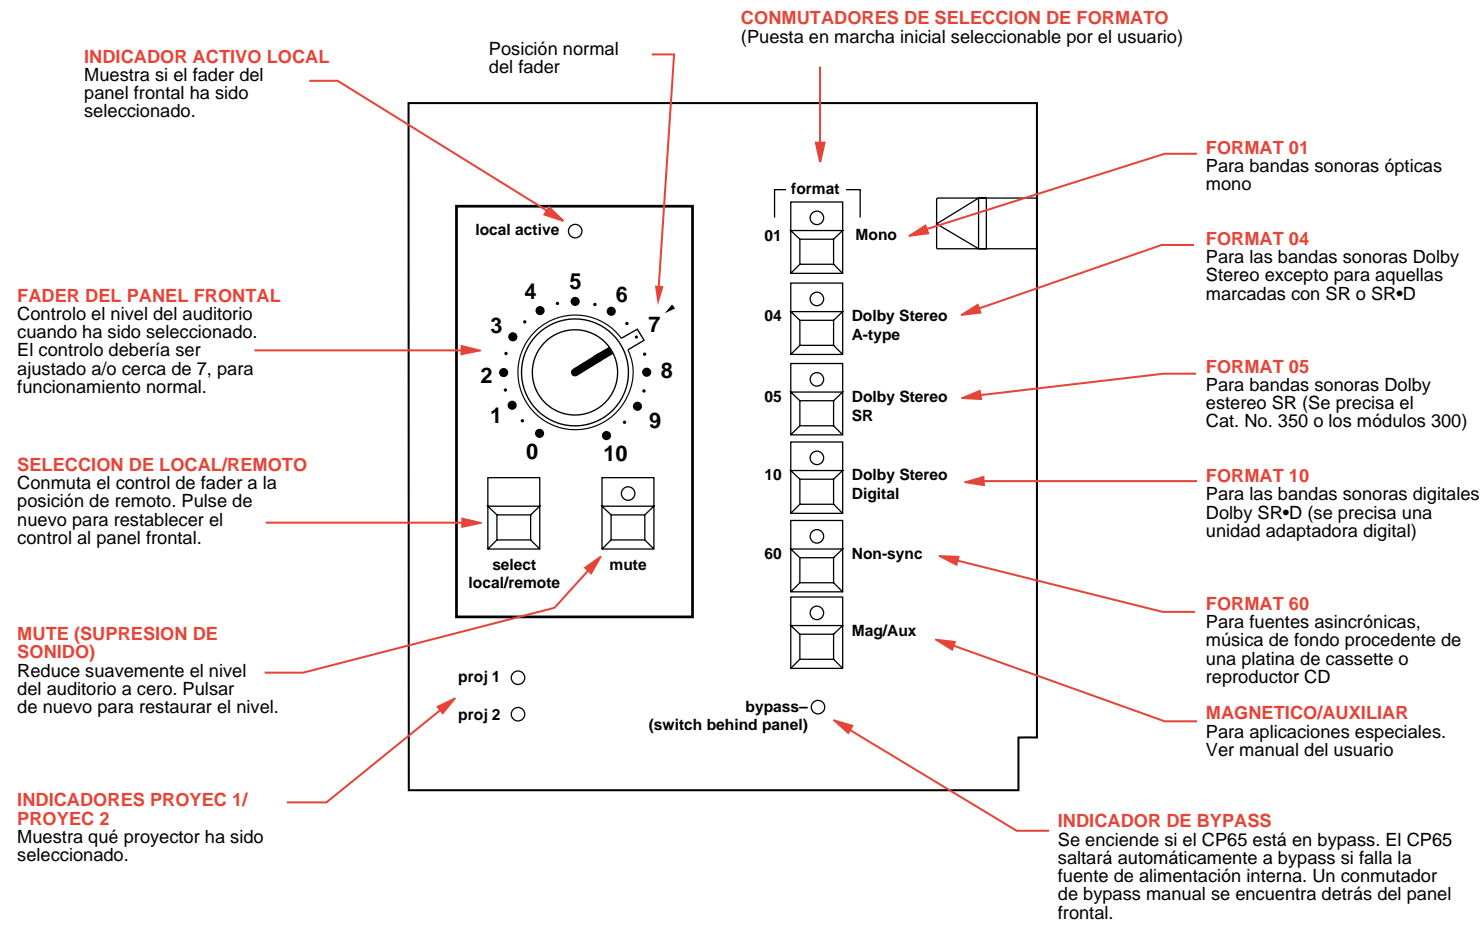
CONMUTADORES DE SELECCION DE FORMATO
(Puesta en marcha inicial seleccionable por el usuario)

INDICADOR ACTIVO LOCAL
Muestra si el fader del panel frontal ha sido seleccionado.

Posición normal del fader

local active

FADER DEL PANEL FRONTAL
Controlo el nivel del auditorio cuando ha sido seleccionado. El controlo debería ser ajustado a/o cerca de 7, para funcionamiento normal.

0 1 2 3 4 5 6 7 8 9 10

SELECCION DE LOCAL/REMOTO
Conmuta el control de fader a la posición de remoto. Pulse de nuevo para restablecer el control al panel frontal.

select local/remote

mute

MUTE (SUPRESION DE SONIDO)
Reduce suavemente el nivel del auditorio a cero. Pulsar de nuevo para restaurar el nivel.

proj 1
proj 2

INDICADORES PROYEC 1/ PROYEC 2
Muestra qué proyector ha sido seleccionado.

format
01 Mono
04 Dolby Stereo A-type
05 Dolby Stereo SR
10 Dolby Stereo Digital
60 Non-sync
Mag/Aux

bypass–
(switch behind panel)

FORMAT 01
Para bandas sonoras ópticas mono

FORMAT 04
Para las bandas sonoras Dolby Stereo excepto para aquellas marcadas con SR o SR•D

FORMAT 05
Para bandas sonoras Dolby estereo SR (Se precisa el Cat. No. 350 o los módulos 300)

FORMAT 10
Para las bandas sonoras digitales Dolby SR•D (se precisa una unidad adaptadora digital)

FORMAT 60
Para fuentes asincrónicas, música de fondo procedente de una platina de cassette o reproductor CD

MAGNETICO/AUXILIAR
Para aplicaciones especiales. Ver manual del usuario

INDICADOR DE BYPASS
Se enciende si el CP65 está en bypass. El CP65 saltará automáticamente a bypass si falla la fuente de alimentación interna. Un conmutador de bypass manual se encuentra detrás del panel frontal.